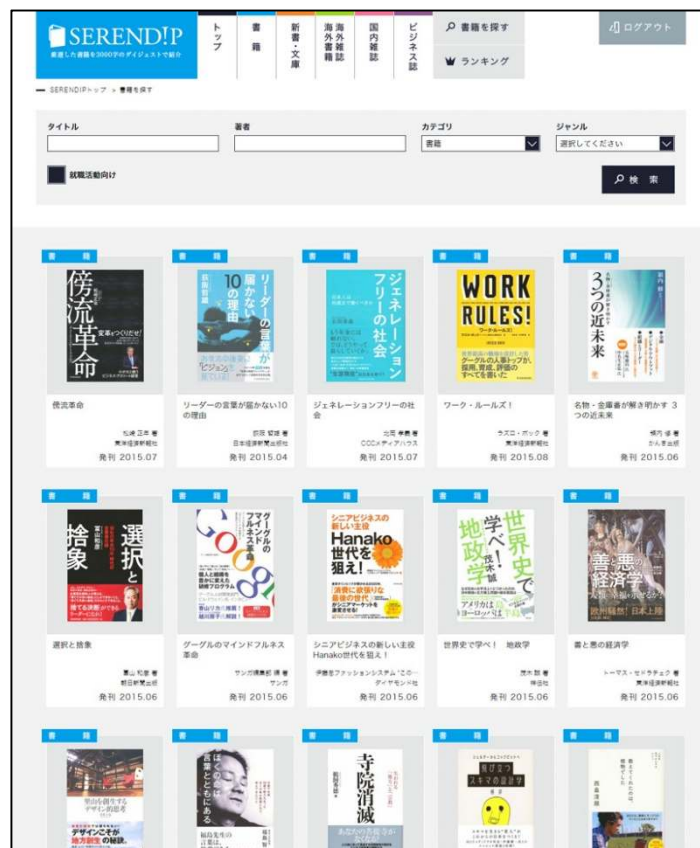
SERENDIP
厳選した書籍を3000字のダイジェストで紹介

トップ
書籍
新書・文庫
海外雑誌書籍
国内雑誌
ビジネス誌
書籍を探す
ランキング
ログアウト

SERENDIPトップ > 書籍を探す

タイトル
著者
カテゴリ
書籍
ジャンル
選択してください
就職活動向け
検索

書籍
傍流革命
変革はつくりだせ!
傍流革命
松崎 正年 著
東洋経済新報社
発刊 2015.07

書籍
リーダーの言葉が届かない10の理由
リーダーの言葉が届かない10の理由
四宮 智彦 著
日本経済新聞出版社
発刊 2015.04

書籍
ジェネレーションフリーの社会
ジェネレーションフリーの社会
出雲 充 著
CCCメディアハウス
発刊 2015.07

書籍
WORK RULES! ワーク・ルールズ!
ワーク・ルールズ!
ラズロ・ボック 著
東洋経済新報社
発刊 2015.08

書籍
3つの近未来
名物・金庫番が解き明かす 3つの近未来
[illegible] 著
かんき出版
発刊 2015.06

書籍
選択と捨象
選択と捨象
冨山 和彦 著
朝日新聞出版
発刊 2015.06

書籍
グーグルのマインドフルネス革命
グーグルのマインドフルネス革命
サンガ編集部 編 著
サンガ
発刊 2015.06

書籍
シニアビジネスの新しい主役 Hanako世代を狙え!
シニアビジネスの新しい主役 Hanako世代を狙え!
伊勢丹ファッションシステム「この…
ダイヤモンド社
発刊 2015.06

書籍
世界史で学べ! 地政学
世界史で学べ! 地政学
茂木 誠 著
祥伝社
発刊 2015.06

書籍
善と悪の経済学
善と悪の経済学
トーマス・セドラチェク 著
東洋経済新報社
発刊 2015.06

書籍
デザインこそが地方創生の秘訣。

書籍

書籍
寺院消滅

書籍
スキマの設計学

書籍